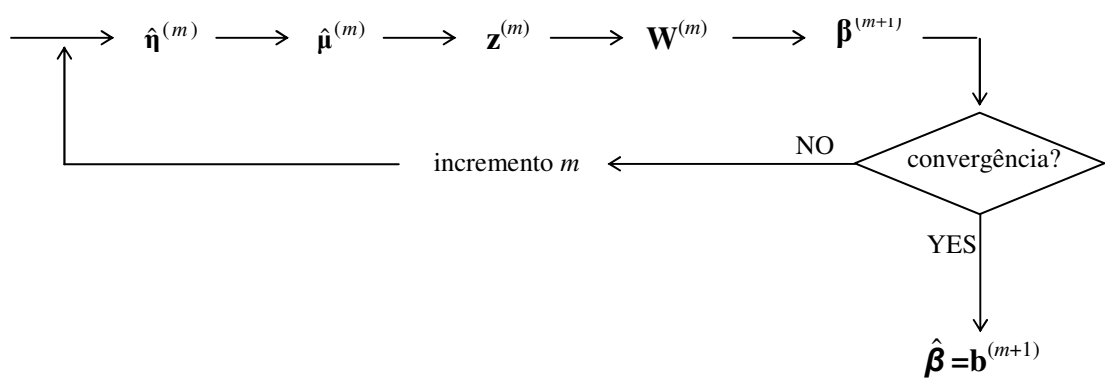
$\hat{\boldsymbol{\eta}}^{(m)}$ $\hat{\boldsymbol{\mu}}^{(m)}$ $\mathbf{z}^{(m)}$ $\mathbf{W}^{(m)}$ $\boldsymbol{\beta}^{(m+1)}$

convergência?

NO

incremento $m$

YES

$\hat{\boldsymbol{\beta}} = \mathbf{b}^{(m+1)}$